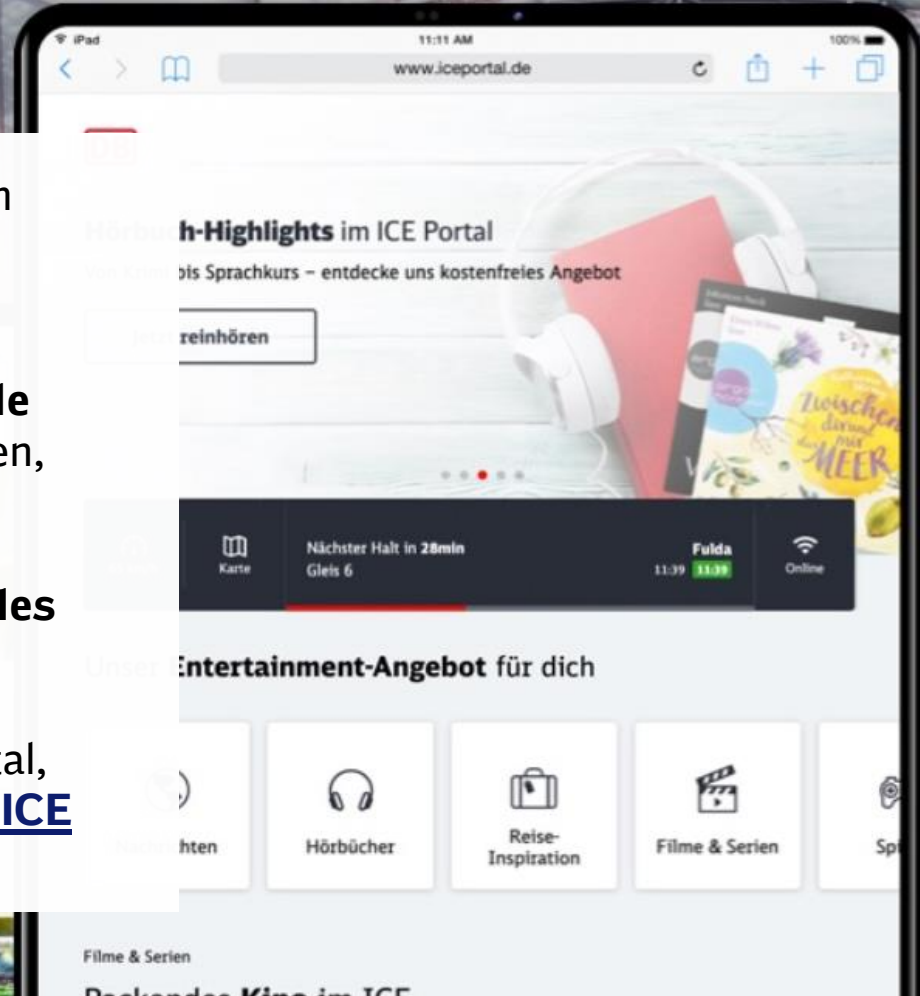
n

le
en,

des

tal,
ICE

iPad 11:11 AM 100%
www.iceportal.de

h-Highlights im ICE Portal
bis Sprachkurs – entdecke uns kostenfreies Angebot

reinhören

Zwischen dir und mir das Meer

Karte
Nächster Halt in 28min
Gleis 6
Fulda
11:39 11:39
Online

Entertainment-Angebot für dich

hten
Hörbücher
Reise-Inspiration
Filme & Serien
Sp

Filme & Serien
Packendes Kino im ICE